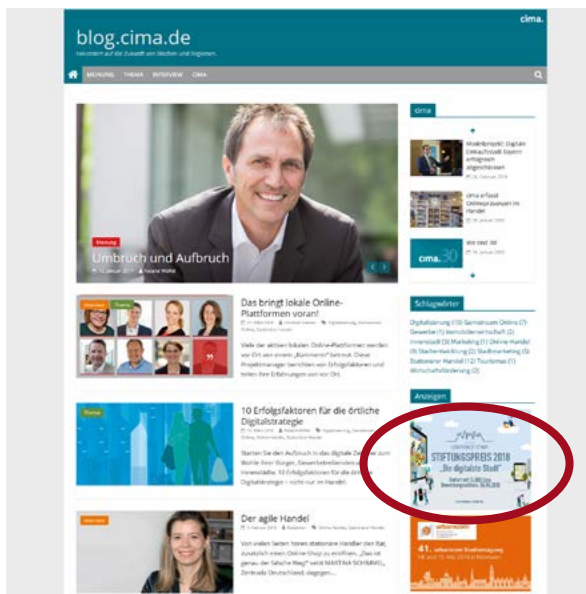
blog.cima.de

Willkommen auf der Zukunft von Städten und Regionen

cima.

MEINUNG THEMA INTERVIEW CIMA

Meinung

Umbruch und Aufbruch

Das bringt lokale Online-Plattformen voran!

10 Erfolgsfaktoren für die örtliche Digitalstrategie

Der agile Handel

cima

Modellprojekt: Digitale Einkaufsstadt Bayern erfolgreich abgeschlossen

cima erfasst Onlinepräsenzen im Handel

Wir sind 30

Schlagwörter

Anzeigen

STIFTUNGSPREIS 2018
„Die digitalste Stadt"

41. urbanicom Studientagung